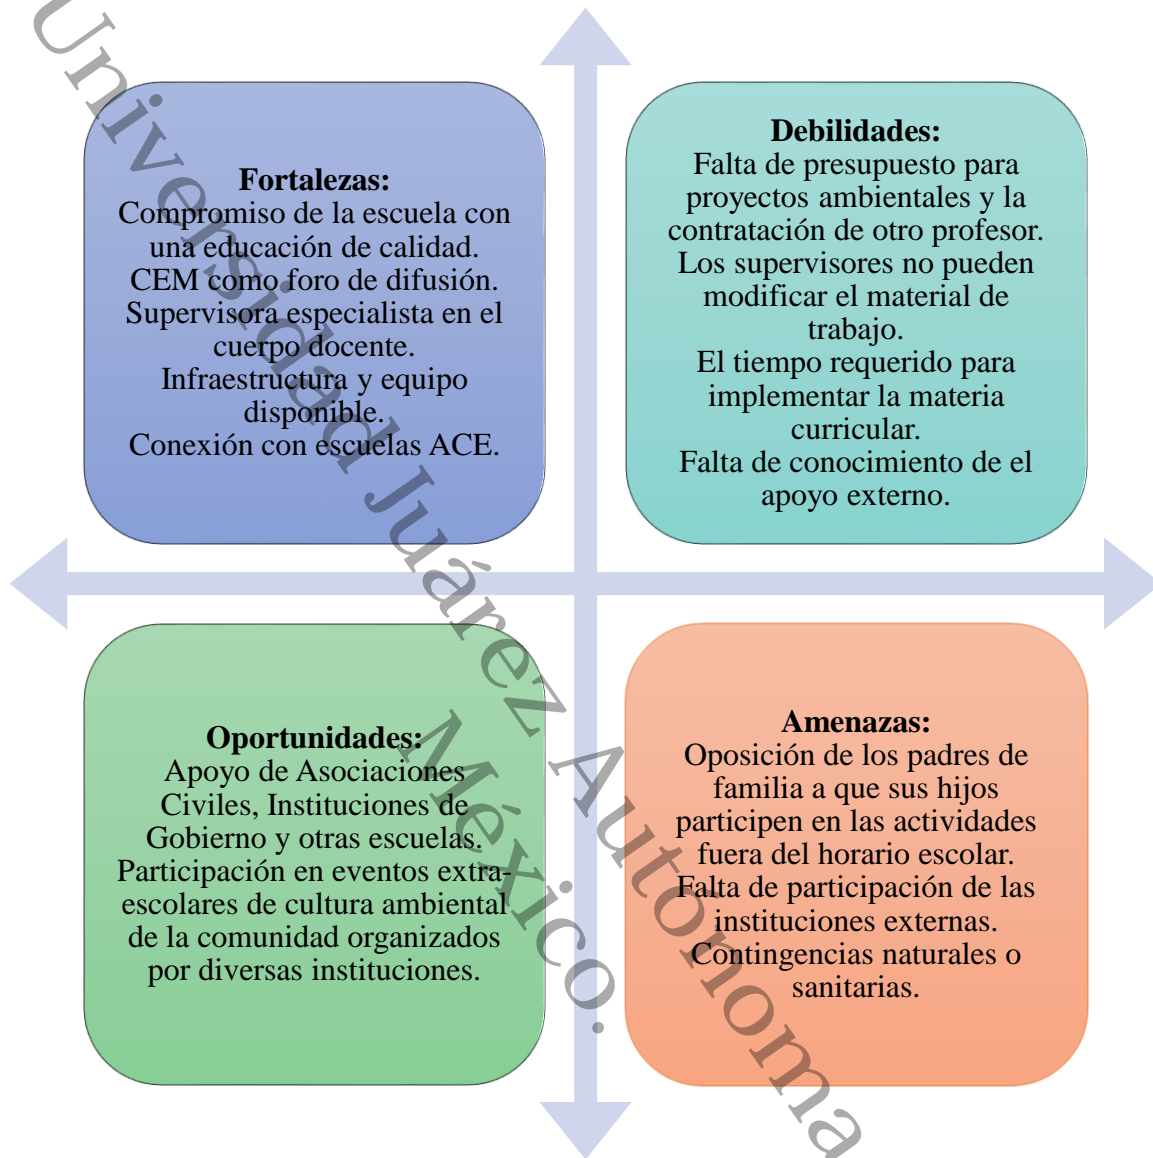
**Fortalezas:**
Compromiso de la escuela con una educación de calidad.
CEM como foro de difusión.
Supervisora especialista en el cuerpo docente.
Infraestructura y equipo disponible.
Conexión con escuelas ACE.

**Debilidades:**
Falta de presupuesto para proyectos ambientales y la contratación de otro profesor.
Los supervisores no pueden modificar el material de trabajo.
El tiempo requerido para implementar la materia curricular.
Falta de conocimiento de el apoyo externo.

**Oportunidades:**
Apoyo de Asociaciones Civiles, Instituciones de Gobierno y otras escuelas.
Participación en eventos extraescolares de cultura ambiental de la comunidad organizados por diversas instituciones.

**Amenazas:**
Oposición de los padres de familia a que sus hijos participen en las actividades fuera del horario escolar.
Falta de participación de las instituciones externas.
Contingencias naturales o sanitarias.

Universidad Juárez Autónoma
México.